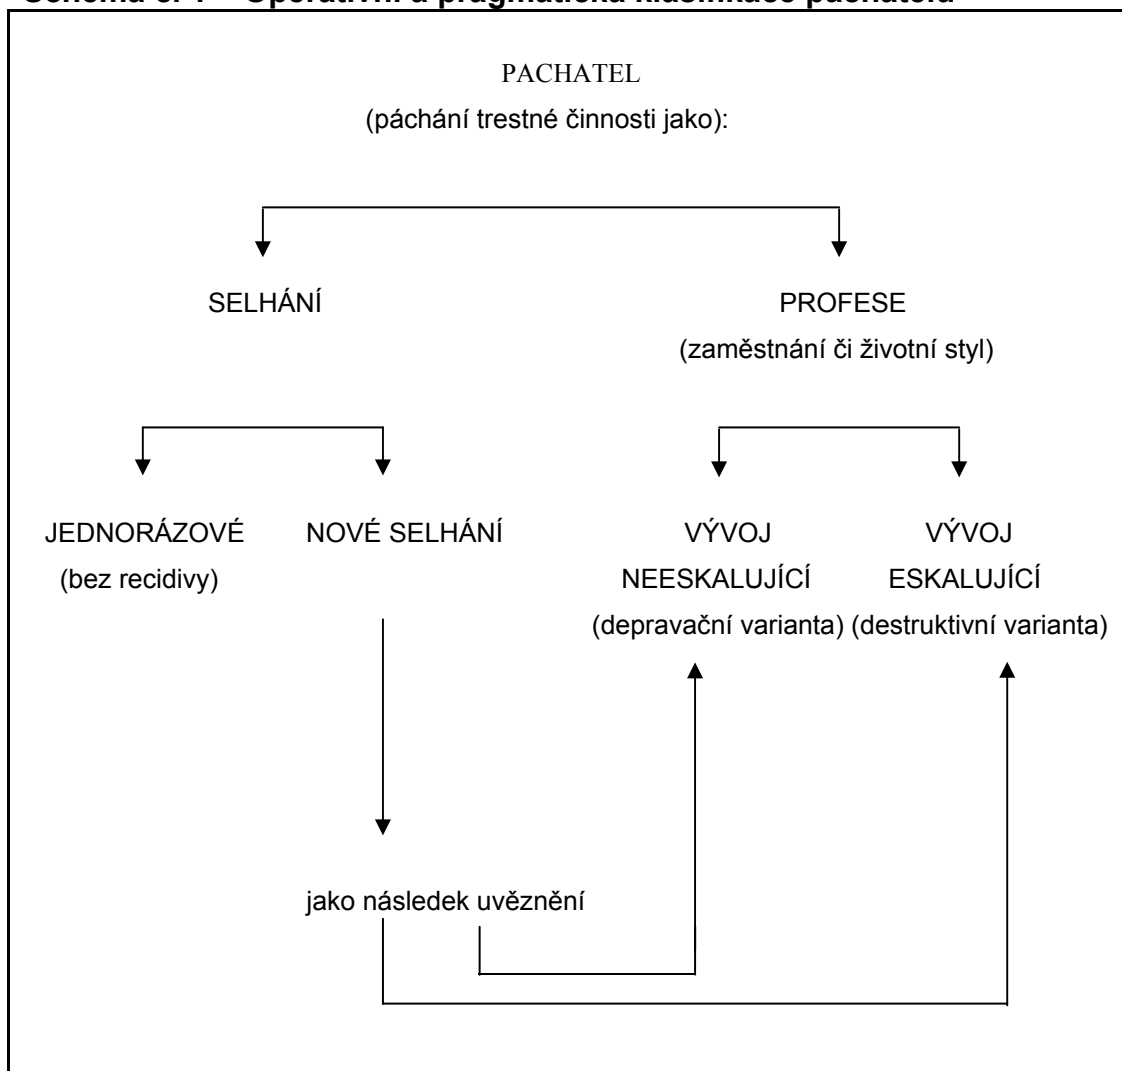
Schéma č. 1 – Operativní a pragmatická klasifikace pachatelů

PACHATEL

(páchání trestné činnosti jako):

SELHÁNÍ

PROFESE

(zaměstnání či životní styl)

JEDNORÁZOVÉ

(bez recidivy)

NOVÉ SELHÁNÍ

VÝVOJ NEESKALUJÍCÍ

(depravační varianta)

VÝVOJ ESKALUJÍCÍ

(destruktivní varianta)

jako následek uvěznění